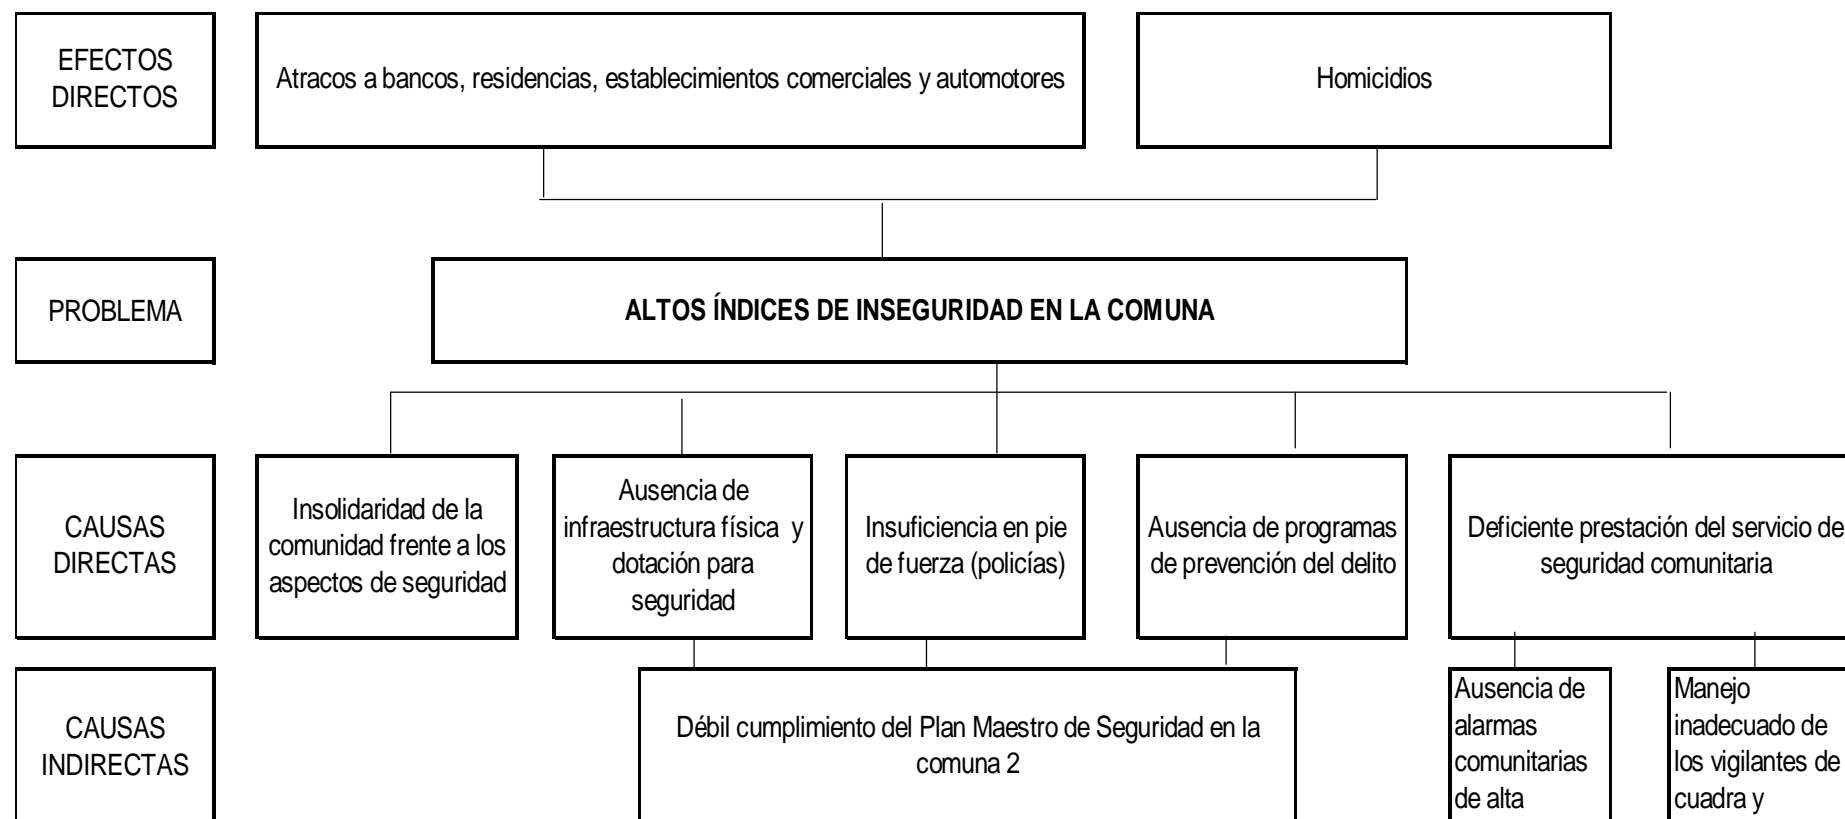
EFECTOS DIRECTOS

Atracos a bancos, residencias, establecimientos comerciales y automotores

Homicidios

PROBLEMA

ALTOS ÍNDICES DE INSEGURIDAD EN LA COMUNA

CAUSAS DIRECTAS

Insolidaridad de la comunidad frente a los aspectos de seguridad

Ausencia de infraestructura física y dotación para seguridad

Insuficiencia en pie de fuerza (policías)

Ausencia de programas de prevención del delito

Deficiente prestación del servicio de seguridad comunitaria

CAUSAS INDIRECTAS

Débil cumplimiento del Plan Maestro de Seguridad en la comuna 2

Ausencia de alarmas comunitarias de alta

Manejo inadecuado de los vigilantes de cuadra y